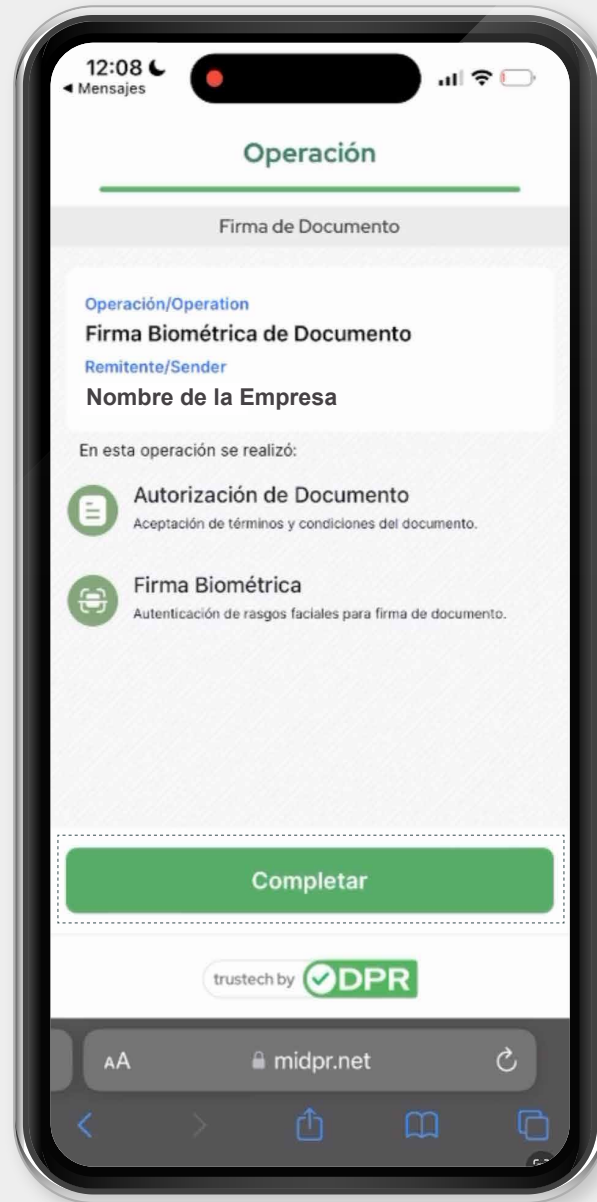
12:08
◀ Mensajes

Operación

Firma de Documento

Operación/Operation
Firma Biométrica de Documento
Remitente/Sender
Nombre de la Empresa

En esta operación se realizó:

Autorización de Documento
Aceptación de términos y condiciones del documento.

Firma Biométrica
Autenticación de rasgos faciales para firma de documento.

Completar

trustech by DPR

AA midpr.net